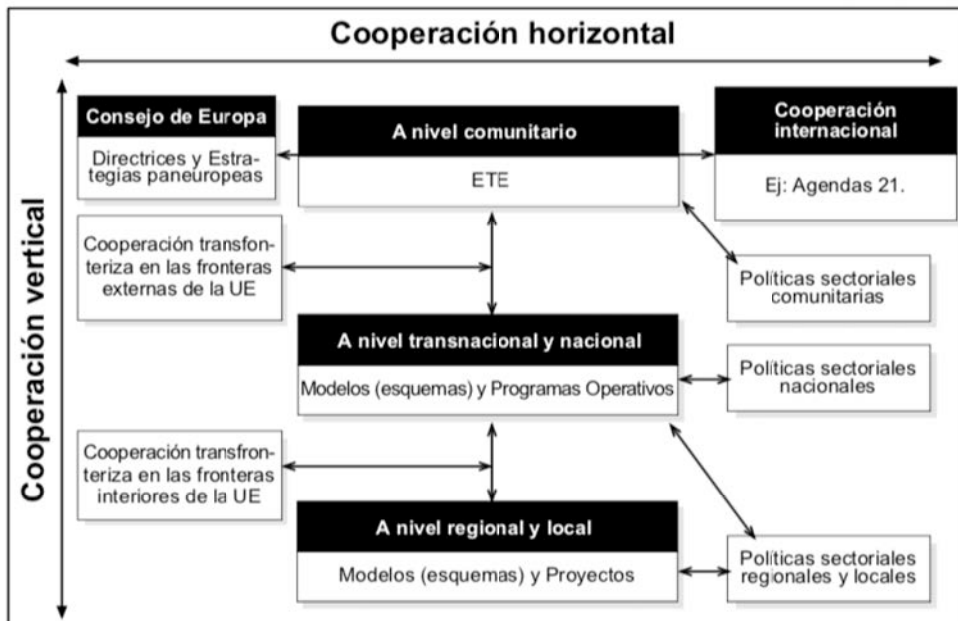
Cooperación horizontal

Cooperación vertical

Consejo de Europa

Directrices y Estrategias paneuropeas

A nivel comunitario

ETE

Cooperación internacional

Ej: Agendas 21.

Cooperación transfonteriza en las fronteras externas de la UE

Políticas sectoriales comunitarias

A nivel transnacional y nacional

Modelos (esquemas) y Programas Operativos

Políticas sectoriales nacionales

Cooperación transfronteriza en las fronteras interiores de la UE

A nivel regional y local

Modelos (esquemas) y Proyectos

Políticas sectoriales regionales y locales